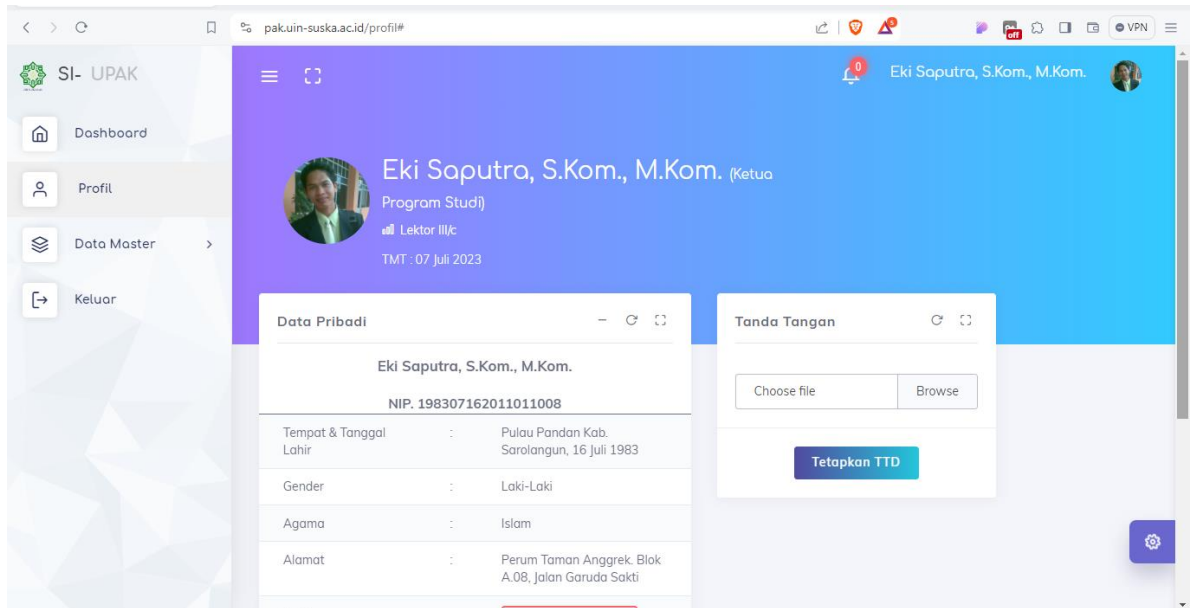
pak.uin-suska.ac.id/profil#

VPN

SI- UPAK

Dashboard

Profil

Data Master

Keluar

0

Eki Saputra, S.Kom., M.Kom.

Eki Saputra, S.Kom., M.Kom. (Ketua Program Studi)

Lektor III/c

TMT : 07 Juli 2023

Data Pribadi

Eki Saputra, S.Kom., M.Kom.

NIP. 198307162011011008

| | | |
|---|---|---|
| Tempat & Tanggal Lahir | : | Pulau Pandan Kab. Sarolangun, 16 Juli 1983 |
| Gender | : | Laki-Laki |
| Agama | : | Islam |
| Alamat | : | Perum Taman Anggrek. Blok A.08, Jalan Garuda Sakti |

Tanda Tangan

Choose file

Browse

Tetapkan TTD